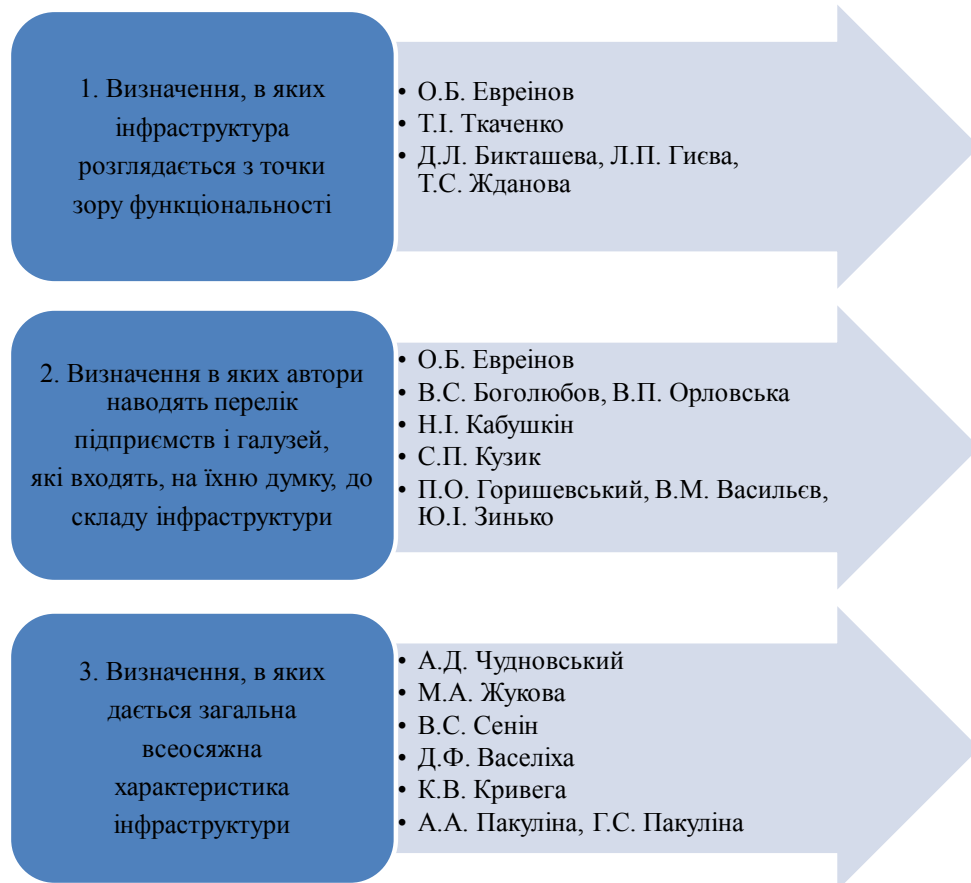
1. Визначення, в яких інфраструктура розглядається з точки зору функціональності

• О.Б. Евреінов
• Т.І. Ткаченко
• Д.Л. Бикташева, Л.П. Гиєва, Т.С. Жданова

2. Визначення в яких автори наводять перелік підприємств і галузей, які входять, на їхню думку, до складу інфраструктури

• О.Б. Евреінов
• В.С. Боголюбов, В.П. Орловська
• Н.І. Кабушкін
• С.П. Кузик
• П.О. Горишевський, В.М. Васильєв, Ю.І. Зинько

3. Визначення, в яких дається загальна всеосяжна характеристика інфраструктури

• А.Д. Чудновський
• М.А. Жукова
• В.С. Сенін
• Д.Ф. Васеліха
• К.В. Кривега
• А.А. Пакуліна, Г.С. Пакуліна